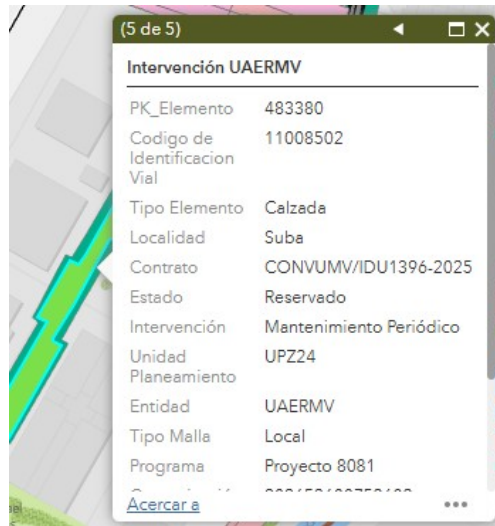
(5 de 5)

Intervención UAERMV

| | |
|---|---|
| PK_Elemento | 483380 |
| Codigo de Identificacion Vial | 11008502 |
| Tipo Elemento | Calzada |
| Localidad | Suba |
| Contrato | CONVUMV/IDU1396-2025 |
| Estado | Reservado |
| Intervención | Mantenimiento Periódico |
| Unidad Planeamiento | UPZ24 |
| Entidad | UAERMV |
| Tipo Malla | Local |
| Programa | Proyecto 8081 |
| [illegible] | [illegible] |

Acercar a
•••